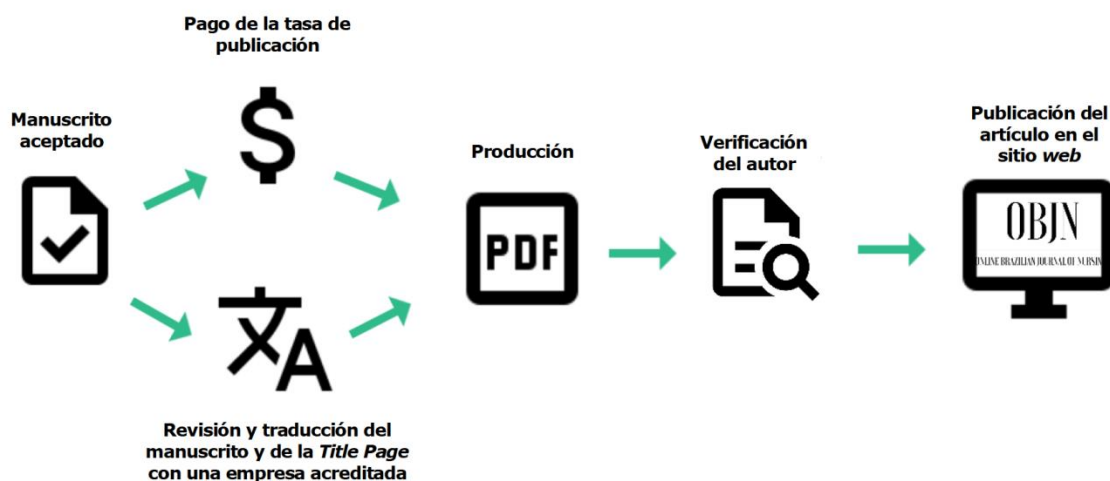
Pago de la tasa de publicación

Manuscrito aceptado

$

Producción

PDF

Verificación del autor

Publicación del artículo en el sitio *web*

OBJN

ONLINE BRAZILIAN JOURNAL OF NURSIN

文A

Revisión y traducción del manuscrito y de la *Title Page* con una empresa acreditada